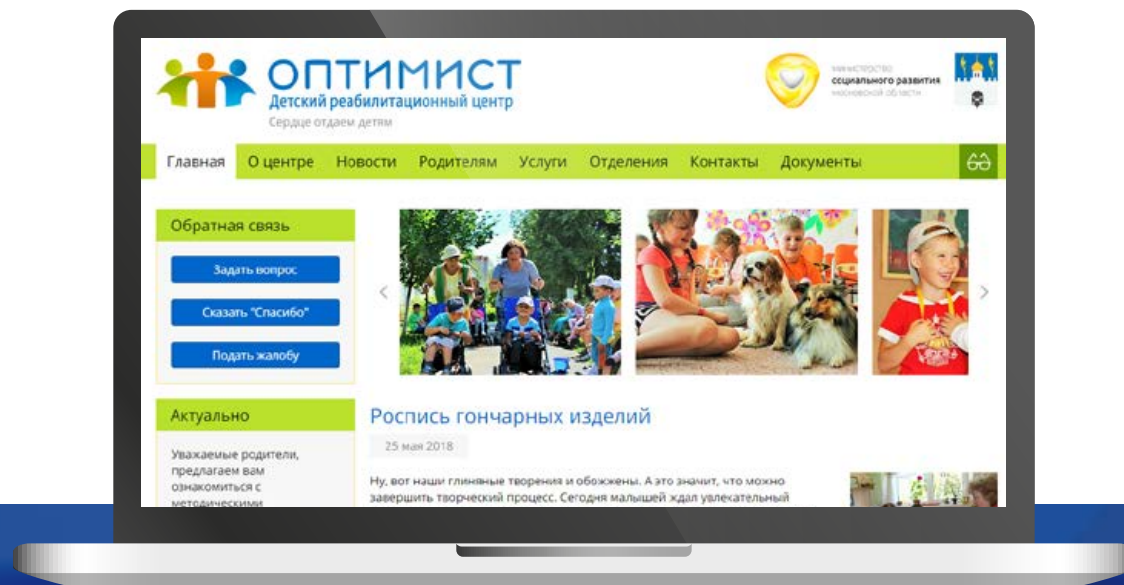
ОПТИМИСТ
Детский реабилитационный центр
Сердце отдаем детям

министерство
социального развития
московской области

Главная
О центре
Новости
Родителям
Услуги
Отделения
Контакты
Документы

Обратная связь
Задать вопрос
Сказать "Спасибо"
Подать жалобу

Актуально
Уважаемые родители, предлагаем вам ознакомиться с методическими

Роспись гончарных изделий
25 мая 2018
Ну, вот наши глиняные творения и обожжены. А это значит, что можно завершить творческий процесс. Сегодня малышей ждал увлекательный